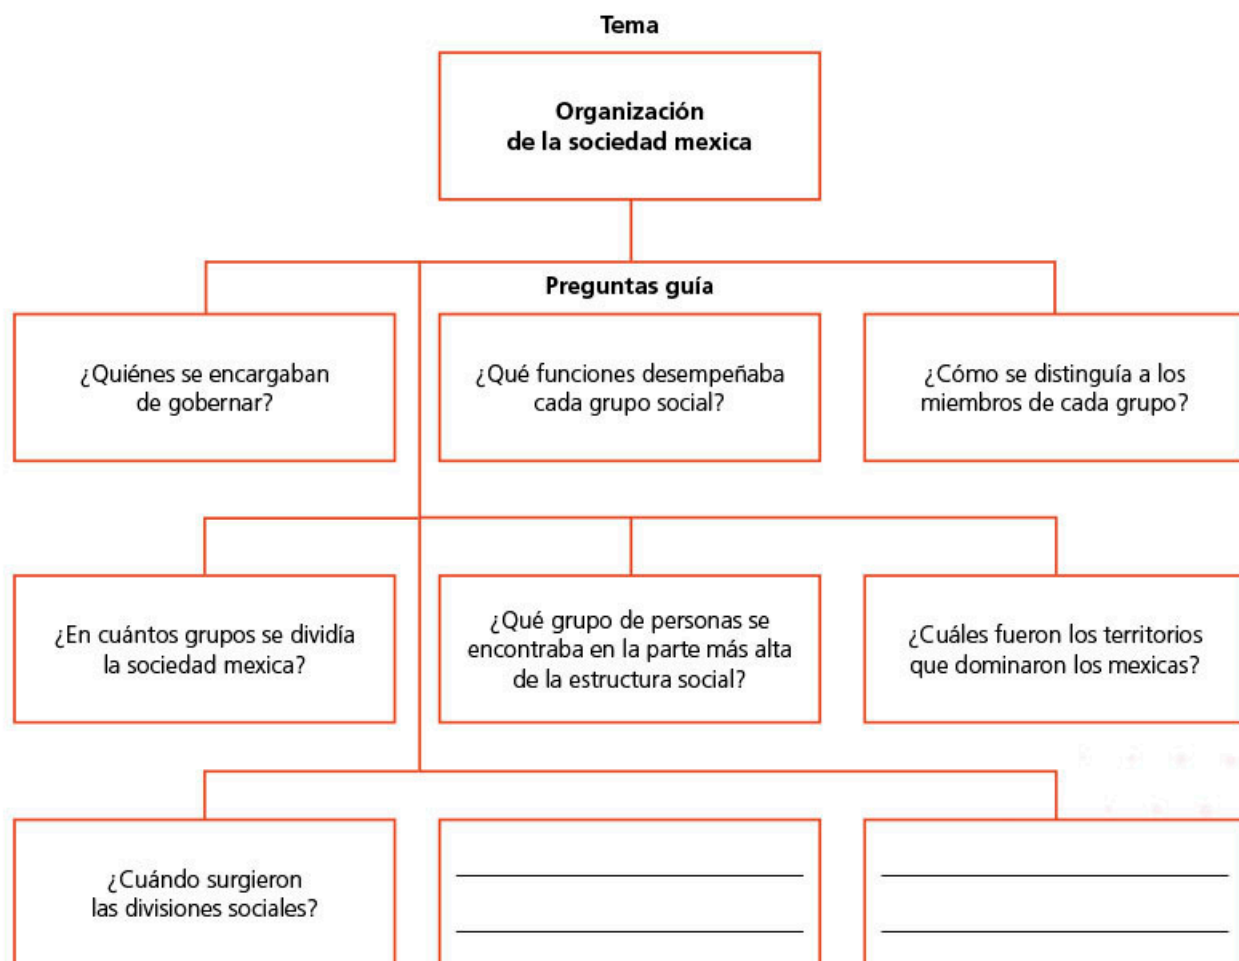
Tema

Organización de la sociedad mexica

Preguntas guía

¿Quiénes se encargaban de gobernar?

¿Qué funciones desempeñaba cada grupo social?

¿Cómo se distinguía a los miembros de cada grupo?

¿En cuántos grupos se dividía la sociedad mexica?

¿Qué grupo de personas se encontraba en la parte más alta de la estructura social?

¿Cuáles fueron los territorios que dominaron los mexicas?

¿Cuándo surgieron las divisiones sociales?